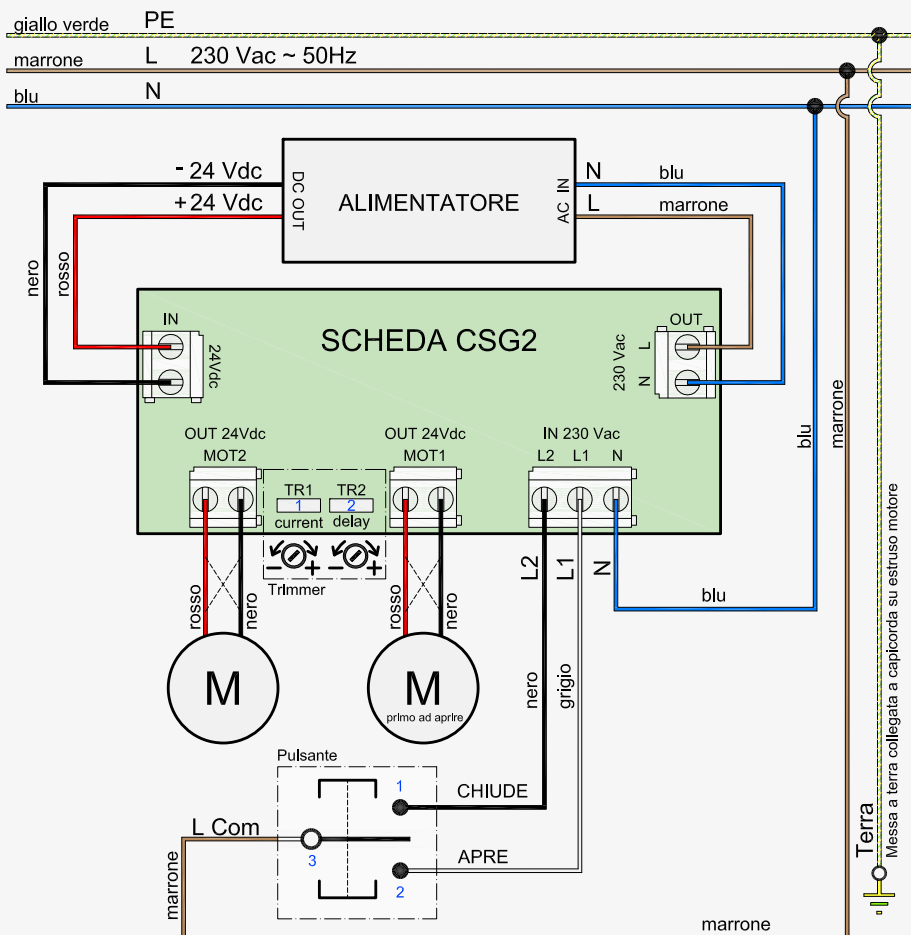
giallo verde PE
marrone L 230 Vac ~ 50Hz
blu N

- 24 Vdc
+ 24 Vdc
DC OUT
ALIMENTATORE
AC IN
N blu
L marrone

nero
rosso

SCHEDA CSG2
IN
24Vdc
OUT
230 Vac
L
N

OUT 24Vdc
MOT2
TR1
1
current
TR2
2
delay
- +
- +
Trimmer
OUT 24Vdc
MOT1
IN 230 Vac
L2 L1 N

rosso
nero
rosso
nero
M
M
primo ad aprire

L2 L1 N
blu
blu
marrone
nero
grigio

Pulsante
1
CHIUDE
L Com
3
APRE
2
marrone

Terra
Messa a terra collegata a capicorda su estruso motore
marrone